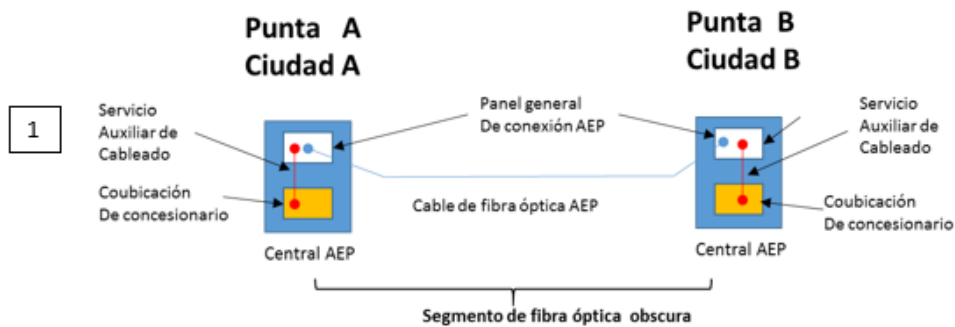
Punta A
Ciudad A

Punta B
Ciudad B

1

Servicio Auxiliar de Cableado

Panel general De conexión AEP

Servicio Auxiliar de Cableado

Coubicación De concesionario

Cable de fibra óptica AEP

Coubicación De concesionario

Central AEP

Central AEP

Segmento de fibra óptica obscura